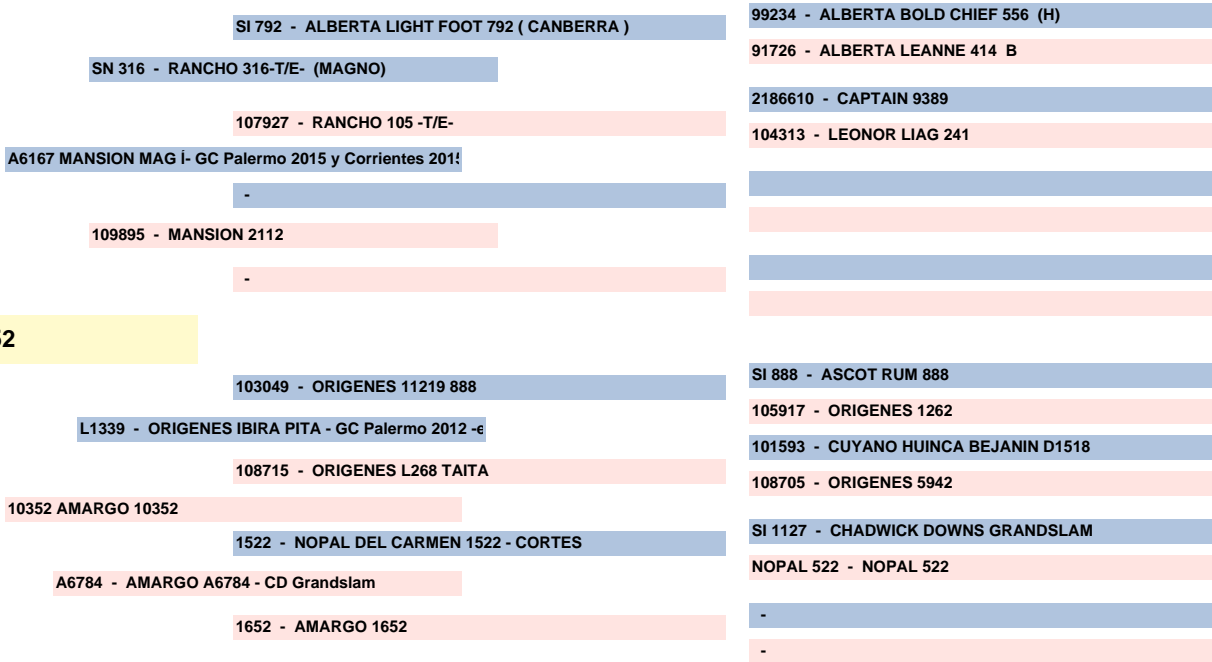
SI 792 - ALBERTA LIGHT FOOT 792 ( CANBERRA )

99234 - ALBERTA BOLD CHIEF 556 (H)

91726 - ALBERTA LEANNE 414 B

SN 316 - RANCHO 316-T/E- (MAGNO)

2186610 - CAPTAIN 9389

107927 - RANCHO 105 -T/E-

104313 - LEONOR LIAG 241

A6167 MANSION MAG Í- GC Palermo 2015 y Corrientes 201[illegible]

-

109895 - MANSION 2112

-

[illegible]2

103049 - ORIGENES 11219 888

SI 888 - ASCOT RUM 888

105917 - ORIGENES 1262

L1339 - ORIGENES IBIRA PITA - GC Palermo 2012 -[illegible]

101593 - CUYANO HUINCA BEJANIN D1518

108715 - ORIGENES L268 TAITA

108705 - ORIGENES 5942

10352 AMARGO 10352

SI 1127 - CHADWICK DOWNS GRANDSLAM

1522 - NOPAL DEL CARMEN 1522 - CORTES

NOPAL 522 - NOPAL 522

A6784 - AMARGO A6784 - CD Grandslam

-

1652 - AMARGO 1652

-